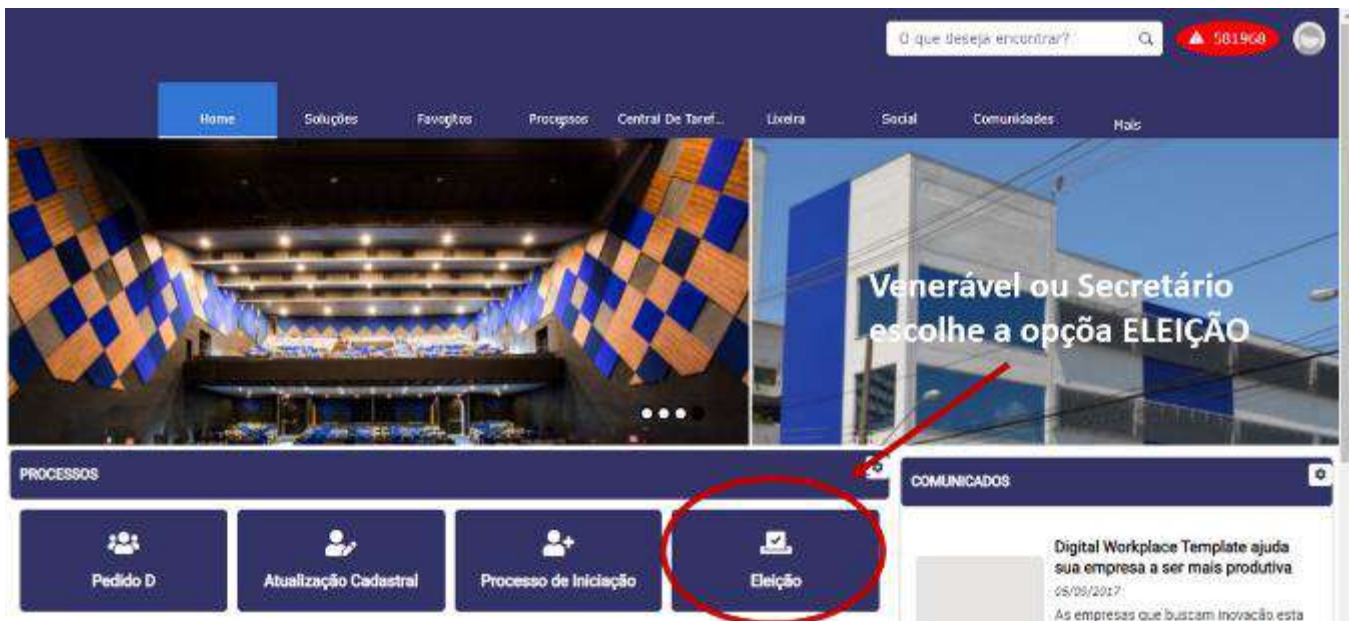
O que deseja encontrar?

581968

Home

Soluções

Favoritos

Processos

Central De Taref...

Lixeira

Social

Comunidades

Mais

Venerável ou Secretário escolhe a opçoa ELEIÇÃO

PROCESSOS

Pedido D

Atualização Cadastral

Processo de Iniciação

Eleição

COMUNICADOS

Digital Workplace Template ajuda sua empresa a ser mais produtiva

05/05/2017

As empresas que buscam inovação esta